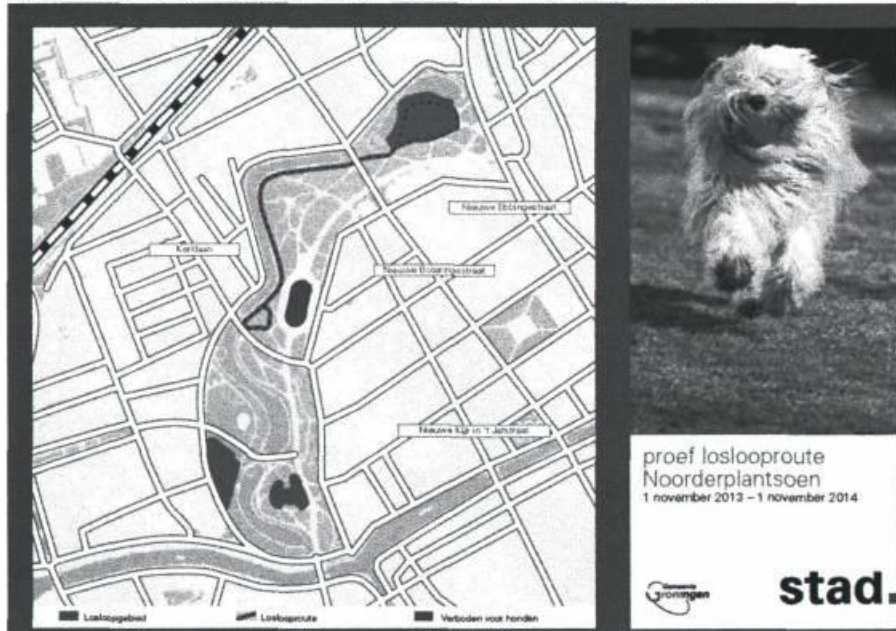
Nieuwe Ebbingestraat

Kerklaan

Nieuwe Boteringestraat

Nieuwe Kijk in 't Jatstraat

Losloopgebied

Loslooproute

Verboden voor honden

proef loslooproute Noorderplantsoen
1 november 2013 – 1 november 2014

gemeente Groningen

stad.